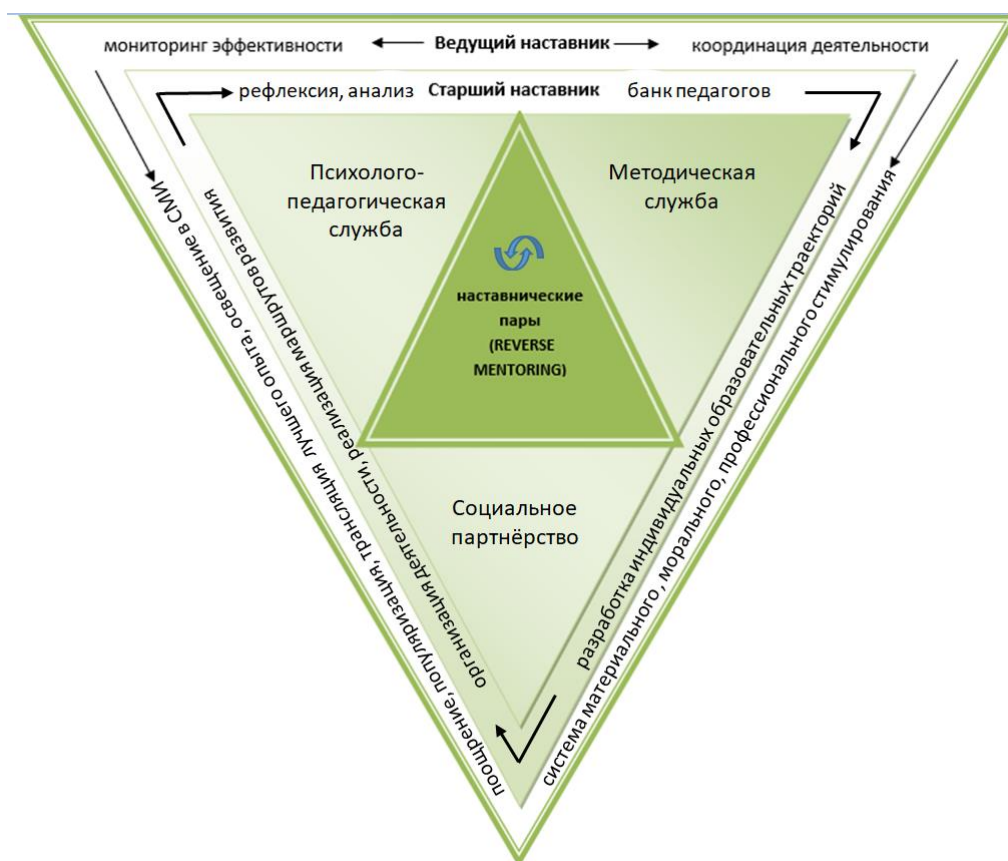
мониторинг эффективности ← Ведущий наставник → координация деятельности

рефлексия, анализ Старший наставник банк педагогов

Психолого-педагогическая служба

Методическая служба

наставнические пары (REVERSE MENTORING)

Социальное партнёрство

поощрение, популяризация, трансляция лучшего опыта, освещение в СМИ

организация деятельности, реализация маршрутов развития

разработка индивидуальных образовательных траекторий

система материального, морального, профессионального стимулирования